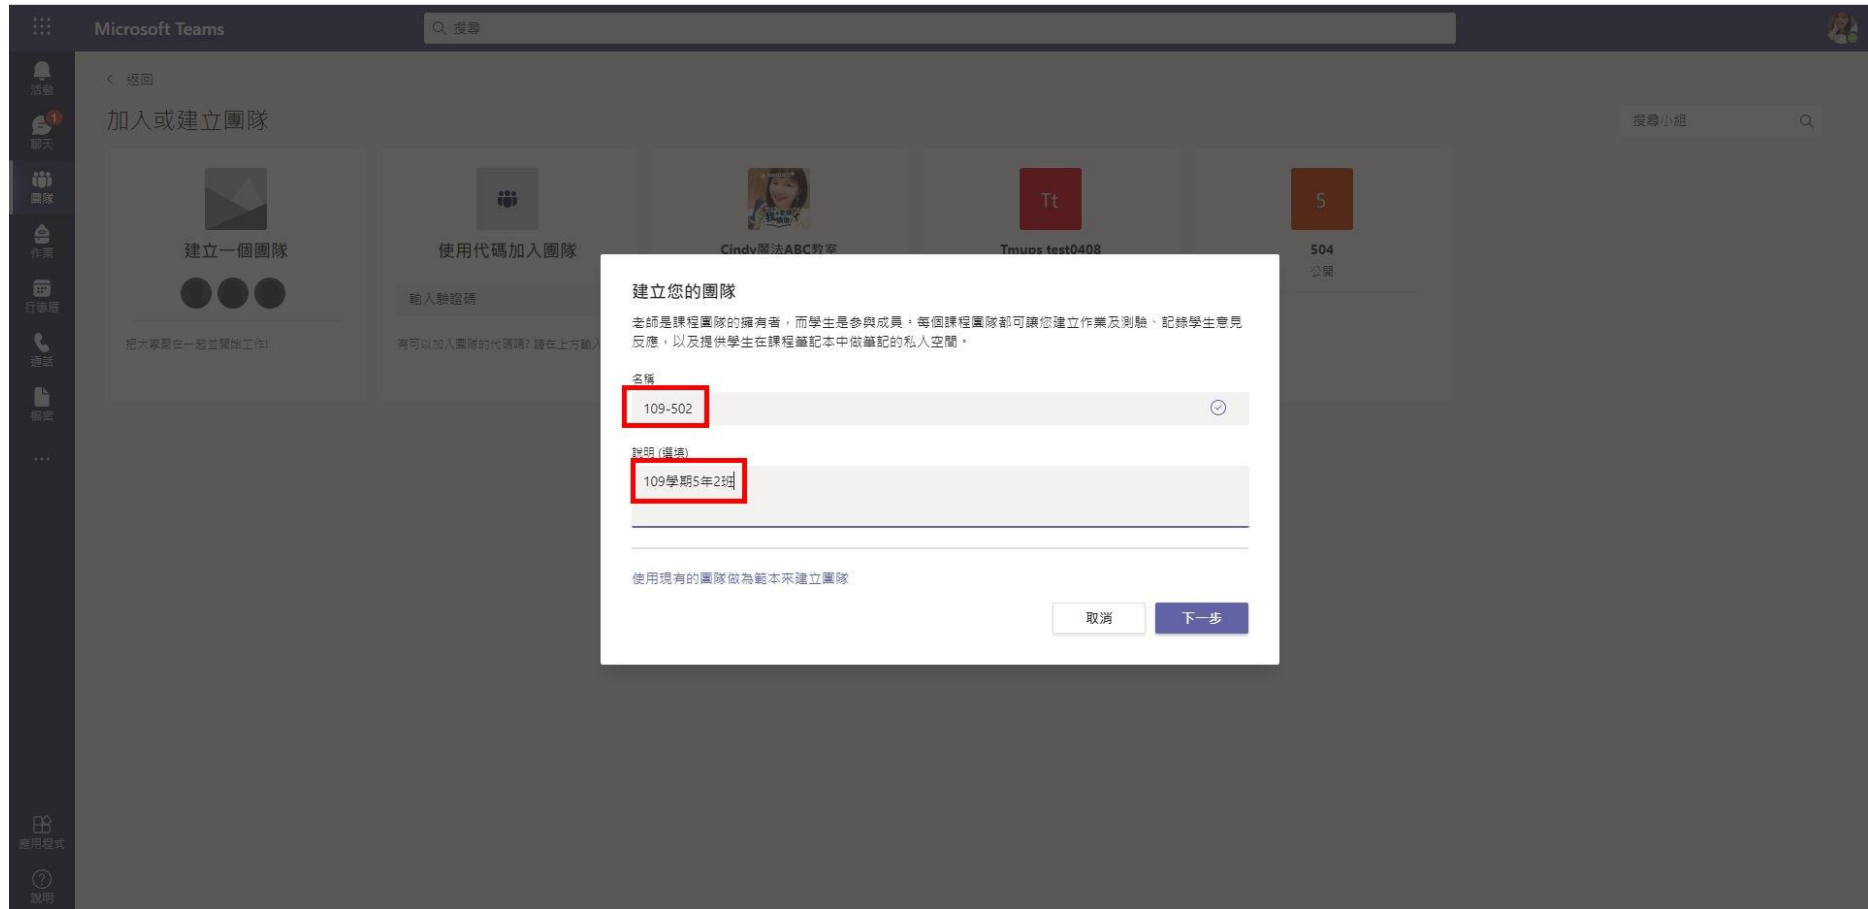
Microsoft Teams

搜尋

活動

1

聊天

團隊

作業

行事曆

通話

檔案

...

應用程式

說明

< 返回

加入或建立團隊

搜尋小組

建立一個團隊

把大家聚在一起並開始工作!

使用代碼加入團隊

輸入驗證碼

有可以加入團隊的代碼嗎? 請在上方輸入

Cindy魔法ABC教室

Tt

Tmups test0408

5

504

公開

建立您的團隊

老師是課程團隊的擁有者，而學生是參與成員，每個課程團隊都可讓您建立作業及測驗、記錄學生意見反應，以及提供學生在課程筆記本中做筆記的私人空間。

名稱

109-502

說明 (選填)

109學期5年2班

使用現有的團隊做為範本來建立團隊

取消

下一步